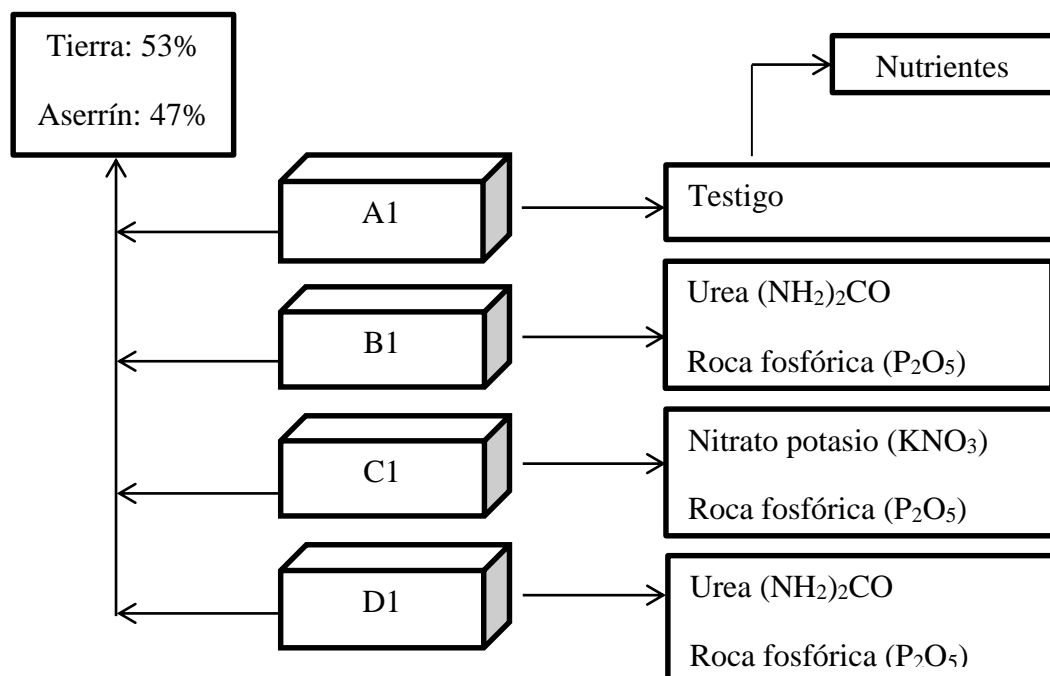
Tierra: 53%

Aserrín: 47%

Nutrientes

A1

Testigo

B1

Urea $(NH_2)_2CO$

Roca fosfórica $(P_2O_5)$

C1

Nitrato potasio $(KNO_3)$

Roca fosfórica $(P_2O_5)$

D1

Urea $(NH_2)_2CO$

Roca fosfórica $(P_2O_5)$